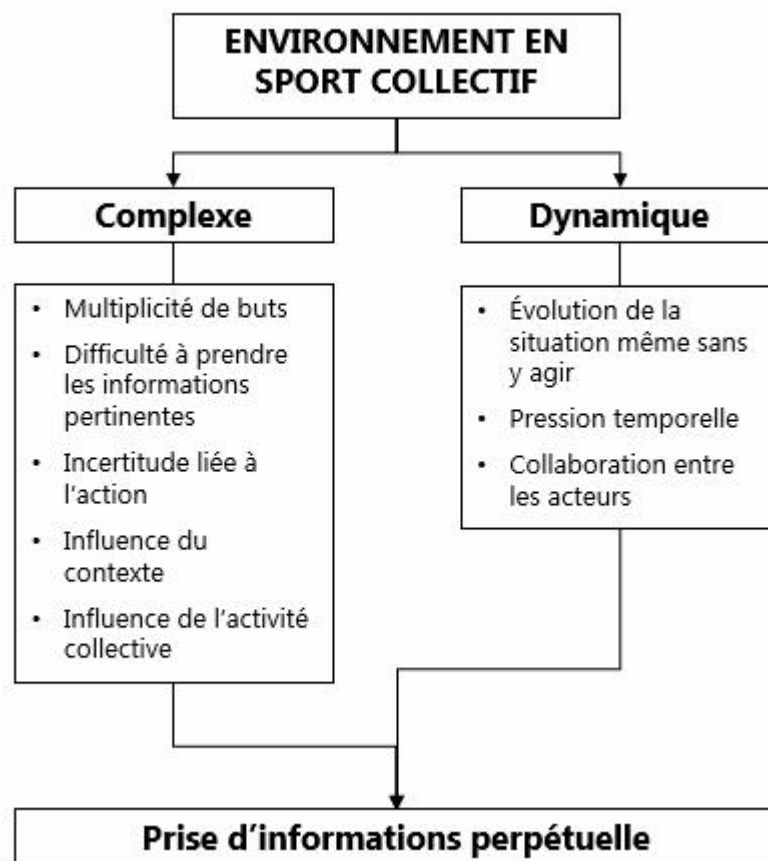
ENVIRONNEMENT EN SPORT COLLECTIF

Complexe

- Multiplicité de buts
- Difficulté à prendre les informations pertinentes
- Incertitude liée à l'action
- Influence du contexte
- Influence de l'activité collective

Dynamique

- Évolution de la situation même sans y agir
- Pression temporelle
- Collaboration entre les acteurs

Prise d'informations perpétuelle